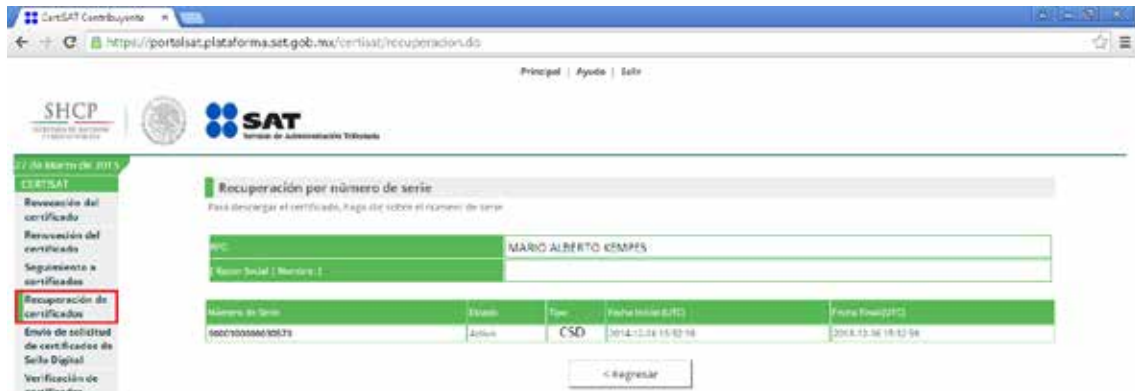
CertiSAT Contribuyente ×

https://portalsat.plataforma.sat.gob.mx/certisat/recuperacion.do

Principal | Ayuda | Salir

SHCP
SECRETARÍA DE HACIENDA Y CRÉDITO PÚBLICO

SAT
Servicio de Administración Tributaria

27 de Marzo de 2015

CERTISAT

Revocación del certificado

Renovación del certificado

Seguimiento a certificados

Recuperación de certificados

Envío de solicitud de certificados de Sello Digital

Verificación de certificados

Recuperación por número de serie

Para descargar el certificado, haga clic sobre el numero de serie

| RFC | MARIO ALBERTO KEMPES |
|---|---|
| ( Razon Social \| Nombre ) | |

| Número de Serie | Estado | Tipo | Fecha Inicial(UTC) | Fecha Final(UTC) |
|---|---|---|---|---|
| 00001000000300573 | Activo | CSD | 2014-12-14 15:52:16 | 2018-12-14 15:52:56 |

< Regresar